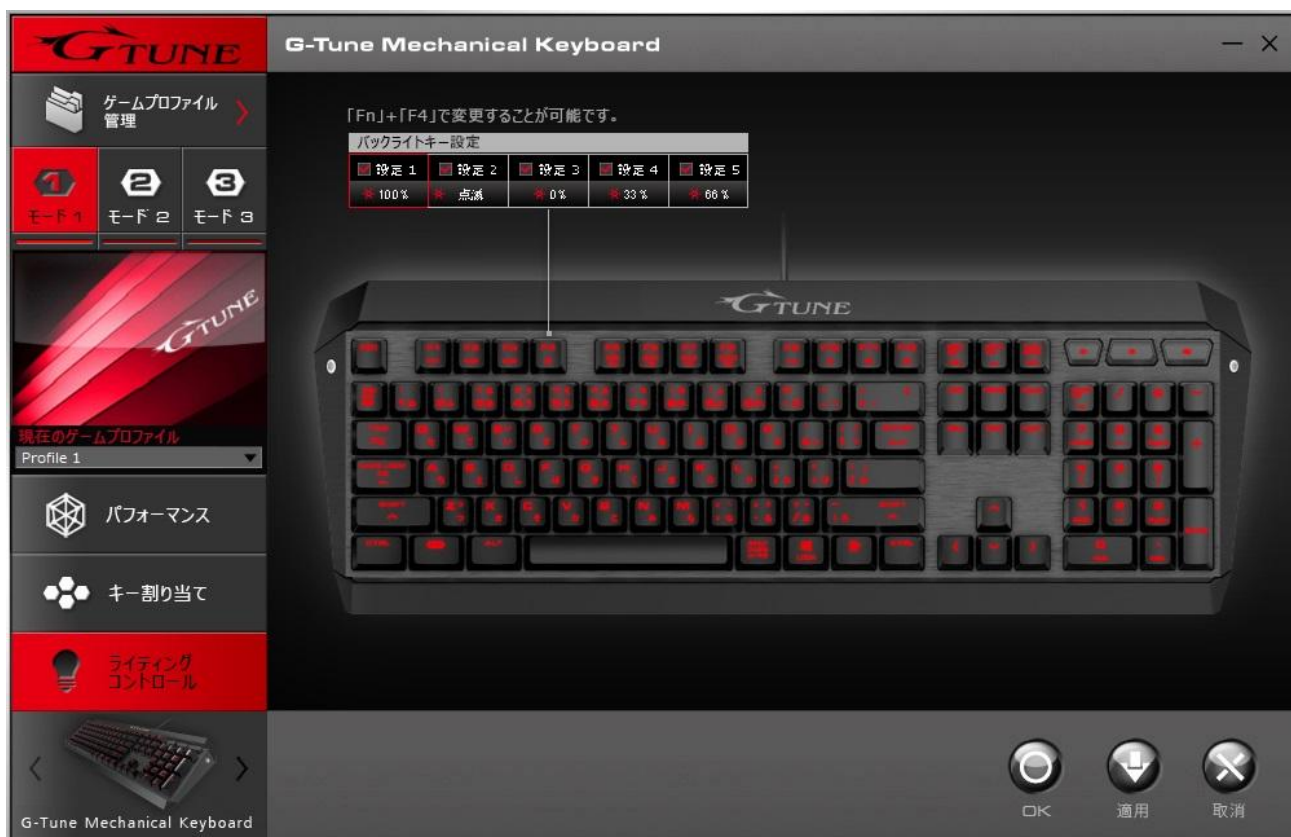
GTUNE

G-Tune Mechanical Keyboard

ゲームプロファイル管理

1 モード1
2 モード2
3 モード3

GTUNE

現在のゲームプロファイル
Profile 1

パフォーマンス

キー割り当て

ライティングコントロール

G-Tune Mechanical Keyboard

「Fn」+「F4」で変更することが可能です。

バックライトキー設定

| 設定 1 | 設定 2 | 設定 3 | 設定 4 | 設定 5 |
|---|---|---|---|---|
| 100% | 点滅 | 0% | 33% | 66% |

GTUNE

OK
適用
取消